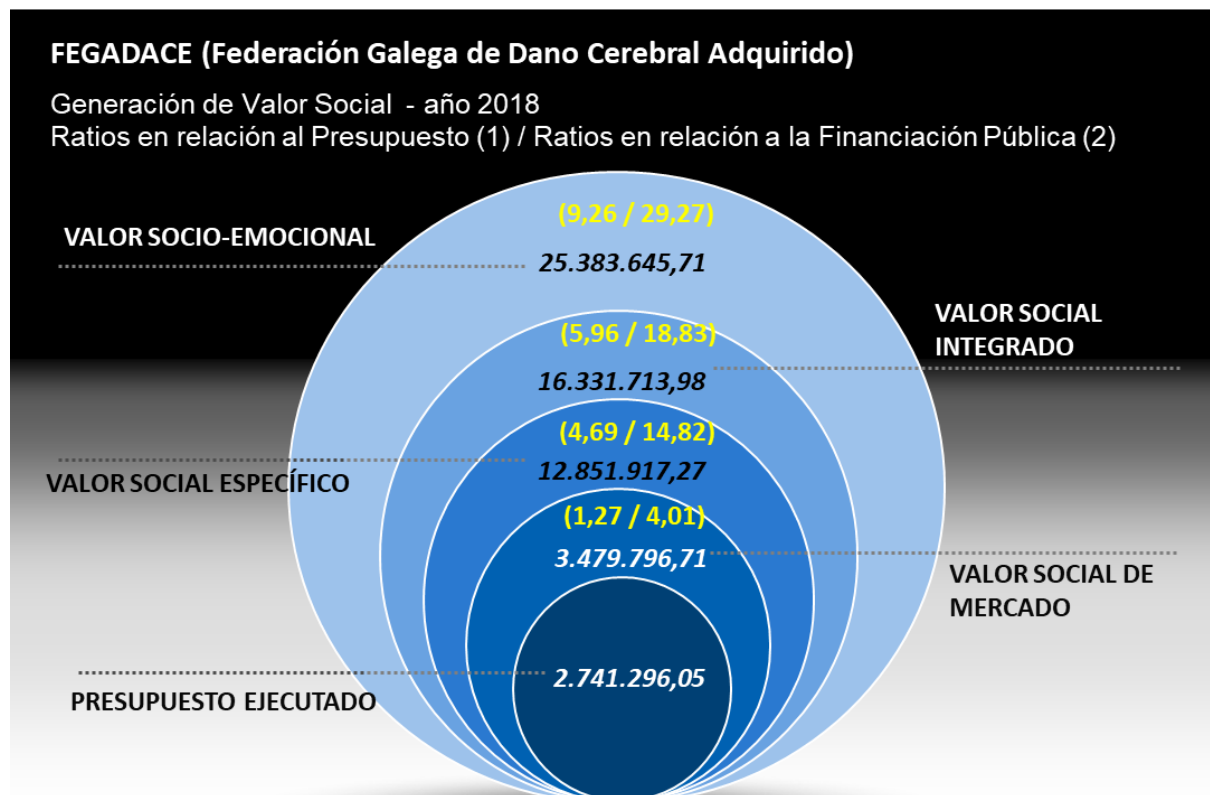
FEGADACE (Federación Galega de Dano Cerebral Adquirido)

Generación de Valor Social - año 2018
Ratios en relación al Presupuesto (1) / Ratios en relación a la Financiación Pública (2)

VALOR SOCIO-EMOCIONAL

(9,26 / 29,27)
25.383.645,71

VALOR SOCIAL INTEGRADO

(5,96 / 18,83)
16.331.713,98

VALOR SOCIAL ESPECÍFICO

(4,69 / 14,82)
12.851.917,27

(1,27 / 4,01)
3.479.796,71

VALOR SOCIAL DE MERCADO

PRESUPUESTO EJECUTADO

2.741.296,05